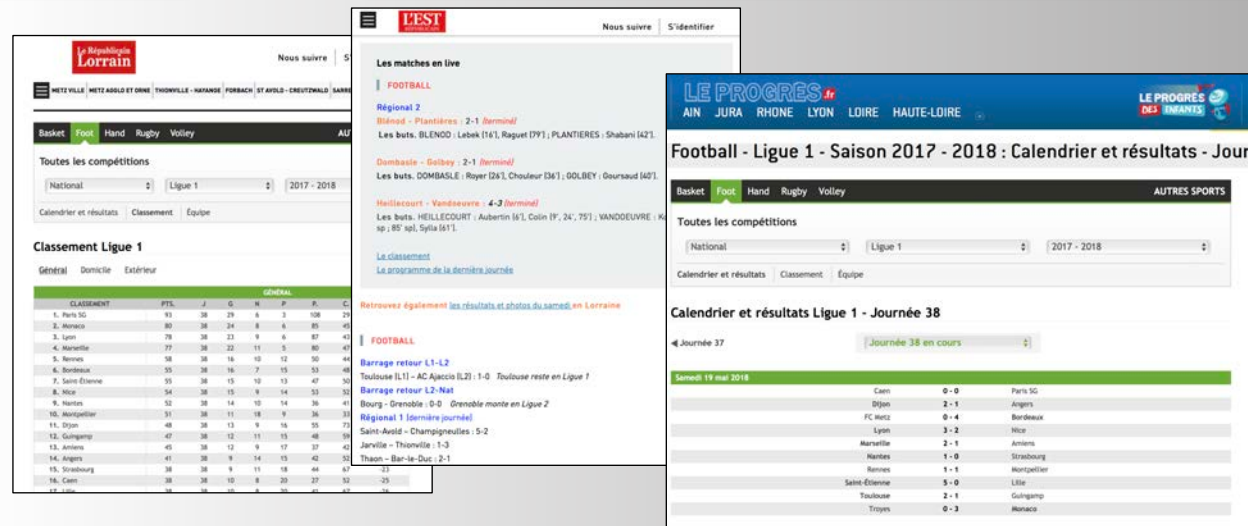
Le Républicain Lorrain

Nous suivre S'

METZ VILLE METZ AGGLO ET ORNE THIONVILLE - HAYANGE FORBACH ST AVOLD - CREUTZWALD SARRE

Basket Foot Hand Rugby Volley AUT

Toutes les compétitions

National Ligue 1 2017 - 2018

Calendrier et résultats Classement Équipe

Classement Ligue 1

Général Domicile Extérieur

| CLASSEMENT | PTS. | J | G | N | P | P. | C. |
|---|---|---|---|---|---|---|---|
| 1. Paris SG | 93 | 38 | 29 | 6 | 3 | 108 | 29 |
| 2. Monaco | 80 | 38 | 24 | 8 | 6 | 85 | 45 |
| 3. Lyon | 78 | 38 | 23 | 9 | 6 | 87 | 43 |
| 4. Marseille | 77 | 38 | 22 | 11 | 5 | 80 | 47 |
| 5. Rennes | 58 | 38 | 16 | 10 | 12 | 50 | 44 |
| 6. Bordeaux | 55 | 38 | 16 | 7 | 15 | 53 | 48 |
| 7. Saint-Étienne | 55 | 38 | 15 | 10 | 13 | 47 | 50 |
| 8. Nice | 54 | 38 | 15 | 9 | 14 | 53 | 52 |
| 9. Nantes | 52 | 38 | 14 | 10 | 14 | 36 | 41 |
| 10. Montpellier | 51 | 38 | 11 | 18 | 9 | 36 | 33 |
| 11. Dijon | 48 | 38 | 13 | 9 | 16 | 55 | 73 |
| 12. Guingamp | 47 | 38 | 12 | 11 | 15 | 48 | 59 |
| 13. Amiens | 45 | 38 | 12 | 9 | 17 | 37 | 42 |
| 14. Angers | 41 | 38 | 9 | 14 | 15 | 42 | 52 |
| 15. Strasbourg | 38 | 38 | 9 | 11 | 18 | 44 | 67 |
| 16. Caen | 38 | 38 | 10 | 8 | 20 | 27 | 52 |
| 17. Lille | 38 | 38 | 10 | 8 | 20 | 41 | 67 |

L'EST RÉPUBLICAIN

Nous suivre S'identifier

Les matches en live

FOOTBALL

Régional 2
Blénod - Plantières : 2-1 (terminé)
Les buts. BLENOD : Lebek (16'), Raguet (79') ; PLANTIERES : Shabani (42').

Dombasle - Golbey : 2-1 (terminé)
Les buts. DOMBASLE : Royer (26'), Chouleur (36') ; GOLBEY : Goursaud (40').

Heillecourt - Vandoeuvre : 4-3 (terminé)
Les buts. HEILLECOURT : Aubertin (6'), Colin (9', 24', 75') ; VANDOEUVRE : K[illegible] sp ; 85' sp), Sylla (61').

Le classement
Le programme de la dernière journée

Retrouvez également les résultats et photos du samedi en Lorraine

FOOTBALL

Barrage retour L1-L2
Toulouse (L1) – AC Ajaccio (L2) : 1-0 Toulouse reste en Ligue 1
Barrage retour L2-Nat
Bourg - Grenoble : 0-0 Grenoble monte en Ligue 2
Régional 1 (dernière journée)
Saint-Avold – Champigneulles : 5-2
Jarville – Thionville : 1-3
Thaon – Bar-le-Duc : 2-1

LE PROGRÈS.fr
AIN JURA RHONE LYON LOIRE HAUTE-LOIRE
LE PROGRÈS DES ENFANTS

Football - Ligue 1 - Saison 2017 - 2018 : Calendrier et résultats - Jour

Basket Foot Hand Rugby Volley AUTRES SPORTS

Toutes les compétitions

National Ligue 1 2017 - 2018

Calendrier et résultats Classement Équipe

Calendrier et résultats Ligue 1 - Journée 38

◀ Journée 37 Journée 38 en cours

Samedi 19 mai 2018

| | | |
|---|---|---|
| Caen | 0 - 0 | Paris SG |
| Dijon | 2 - 1 | Angers |
| FC Metz | 0 - 4 | Bordeaux |
| Lyon | 3 - 2 | Nice |
| Marseille | 2 - 1 | Amiens |
| Nantes | 1 - 0 | Strasbourg |
| Rennes | 1 - 1 | Montpellier |
| Saint-Étienne | 5 - 0 | Lille |
| Toulouse | 2 - 1 | Guingamp |
| Troyes | 0 - 3 | Monaco |